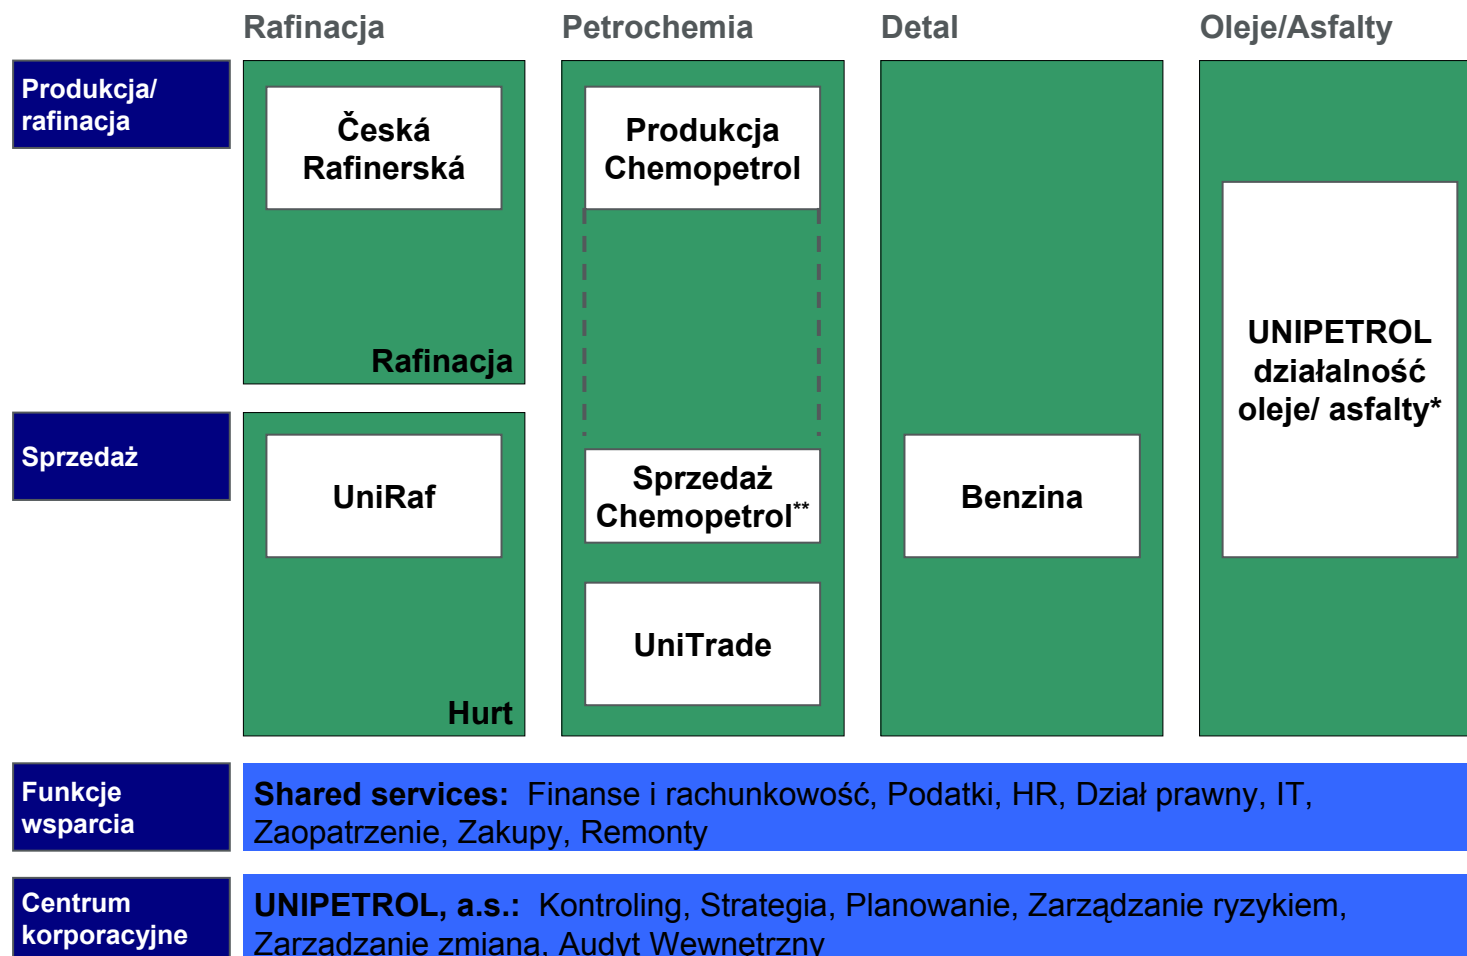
Rafinacja
Petrochemia
Detal
Oleje/Asfalty

Produkcja/ rafinacja

Česká Rafinerská

Rafinacja

Produkcja Chemopetrol

UNIPETROL działalność oleje/ asfalty*

Sprzedaż

UniRaf

Sprzedaż Chemopetrol**

Benzina

UniTrade

Hurt

Funkcje wsparcia

**Shared services:** Finanse i rachunkowość, Podatki, HR, Dział prawny, IT, Zaopatrzenie, Zakupy, Remonty

Centrum korporacyjne

**UNIPETROL, a.s.:** Kontroling, Strategia, Planowanie, Zarządzanie ryzykiem, Zarządzanie zmianą, Audyt Wewnętrzny